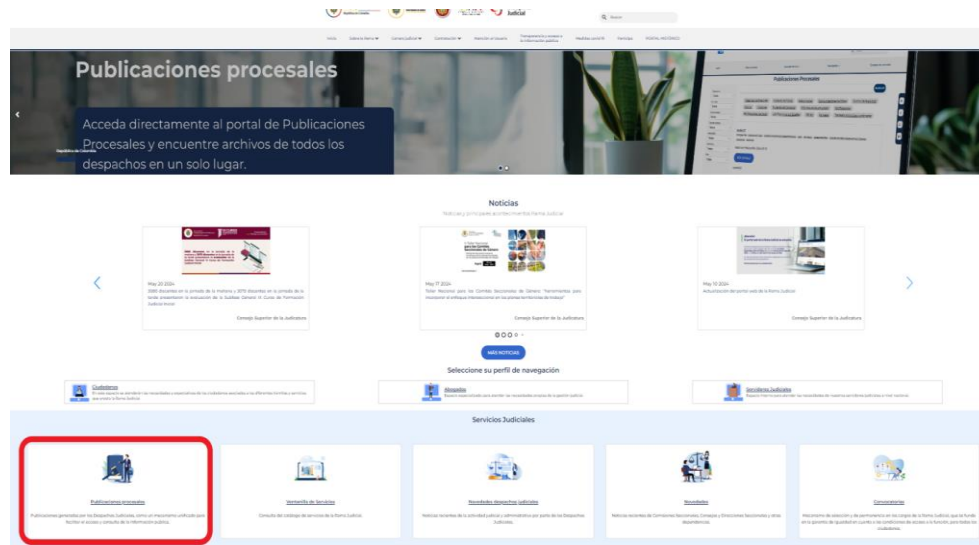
Judicial

Buscar

Inicio | Sobre la Rama | Consejo Judicial | Contratación | Atención al Usuario | Transparencia y acceso a la información pública | Medidas covid-19 | Servicios | PORTAL HISTÓRICO

Publicaciones procesales

Acceda directamente al portal de Publicaciones Procesales y encuentre archivos de todos los despachos en un solo lugar.

República de Colombia

Publicaciones Procesales

Noticias

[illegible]

May 20 2024
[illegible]
Consejo Superior de la Judicatura

May 17 2024
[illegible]
Consejo Superior de la Judicatura

May 10 2024
Actualización del portal web de la Rama Judicial
Consejo Superior de la Judicatura

MÁS NOTICIAS

Seleccione su perfil de navegación

Ciudadanos
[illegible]

Abogados
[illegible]

Servidores Judiciales
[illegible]

Servicios Judiciales

Publicaciones procesales
Publicaciones generadas por los Despachos Judiciales, como un mecanismo unificado para facilitar el acceso y consulta de la información pública.

Ventanilla de Servicios
Consulta del catálogo de servicios de la Rama Judicial.

Novedades despachos judiciales
Noticias recientes de la actividad judicial y administrativa por parte de los Despachos Judiciales.

Novedades
Noticias recientes de Corporaciones Nacionales, Consejos y Direcciones Seccionales y otras dependencias.

Convocatorias
Mecanismo de selección y de permanencia en los cargos de la Rama Judicial, que se funda en la garantía de igualdad en cuanto a las condiciones de acceso a la función, para todos los ciudadanos.